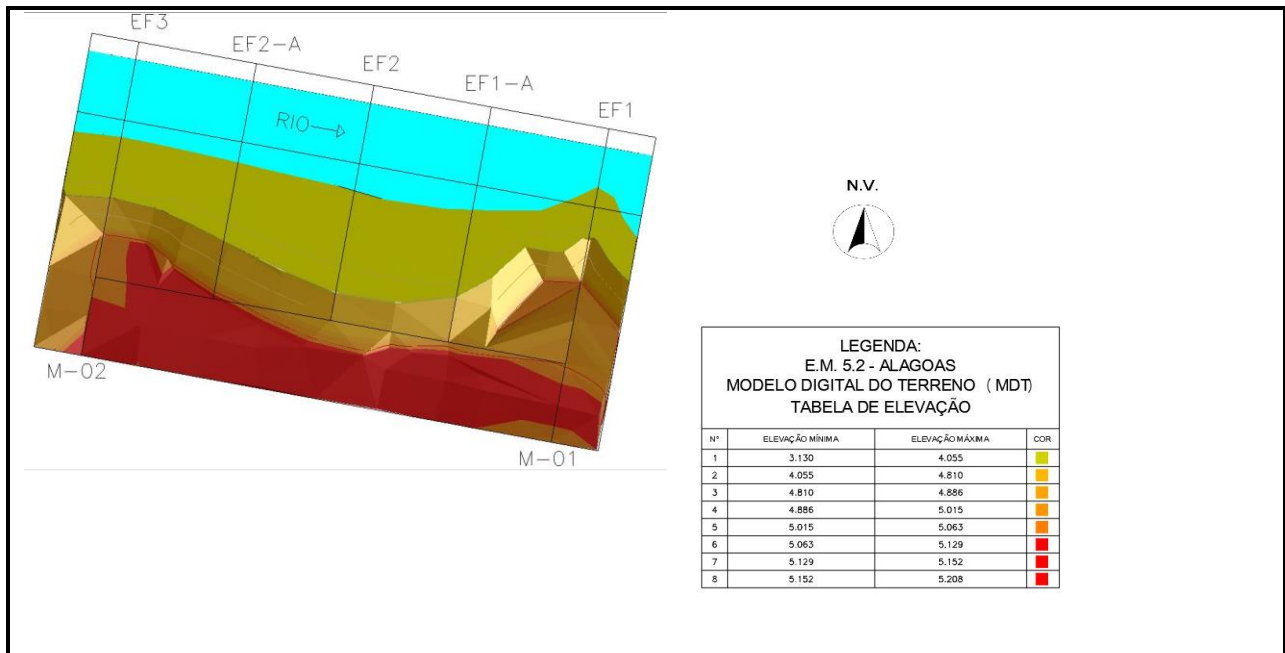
EF3

EF2-A

EF2

EF1-A

EF1

RIO

M-02

M-01

N.V.

LEGENDA:
E.M. 5.2 - ALAGOAS
MODELO DIGITAL DO TERRENO (MDT)
TABELA DE ELEVAÇÃO

| Nº | ELEVAÇÃO MÍNIMA | ELEVAÇÃO MÁXIMA | COR |
|---|---|---|---|
| 1 | 3.130 | 4.055 | |
| 2 | 4.055 | 4.810 | |
| 3 | 4.810 | 4.886 | |
| 4 | 4.886 | 5.015 | |
| 5 | 5.015 | 5.063 | |
| 6 | 5.063 | 5.129 | |
| 7 | 5.129 | 5.152 | |
| 8 | 5.152 | 5.208 | |